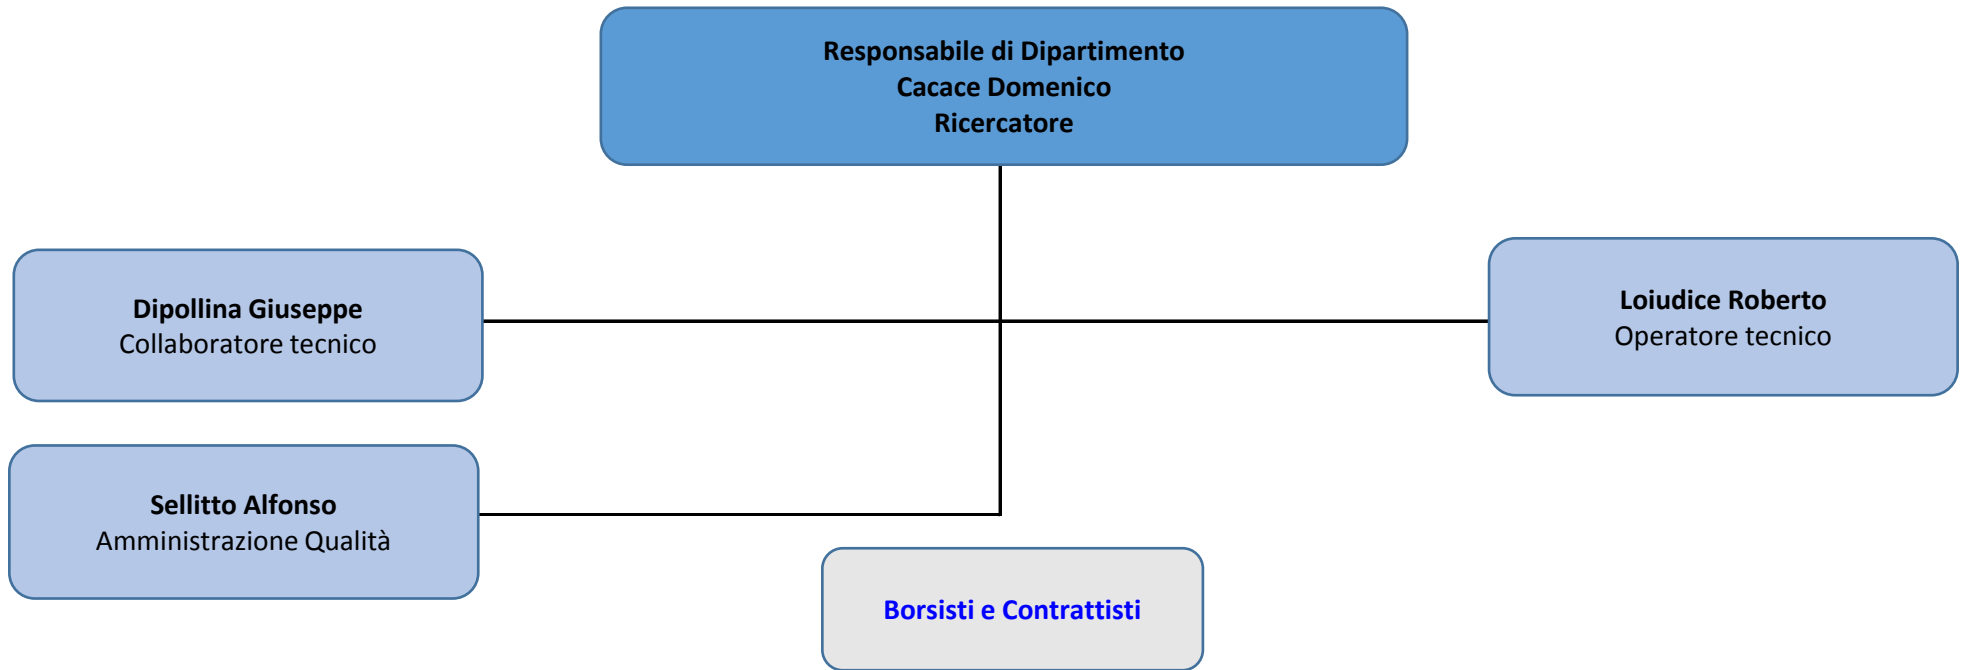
Responsabile di Dipartimento
Cacace Domenico
Ricercatore

Dipollina Giuseppe
Collaboratore tecnico

Loiudice Roberto
Operatore tecnico

Sellitto Alfonso
Amministrazione Qualità

Borsisti e Contrattisti